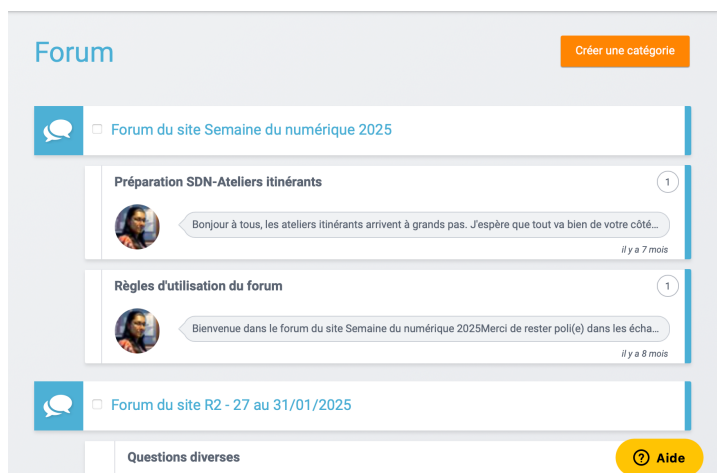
Forum

Créer une catégorie

Forum du site Semaine du numérique 2025

Préparation SDN-Ateliers itinérants

1

Bonjour à tous, les ateliers itinérants arrivent à grands pas. J'espère que tout va bien de votre côté...

il y a 7 mois

Règles d'utilisation du forum

1

Bienvenue dans le forum du site Semaine du numérique 2025Merci de rester poli(e) dans les écha...

il y a 8 mois

Forum du site R2 - 27 au 31/01/2025

Questions diverses

? Aide